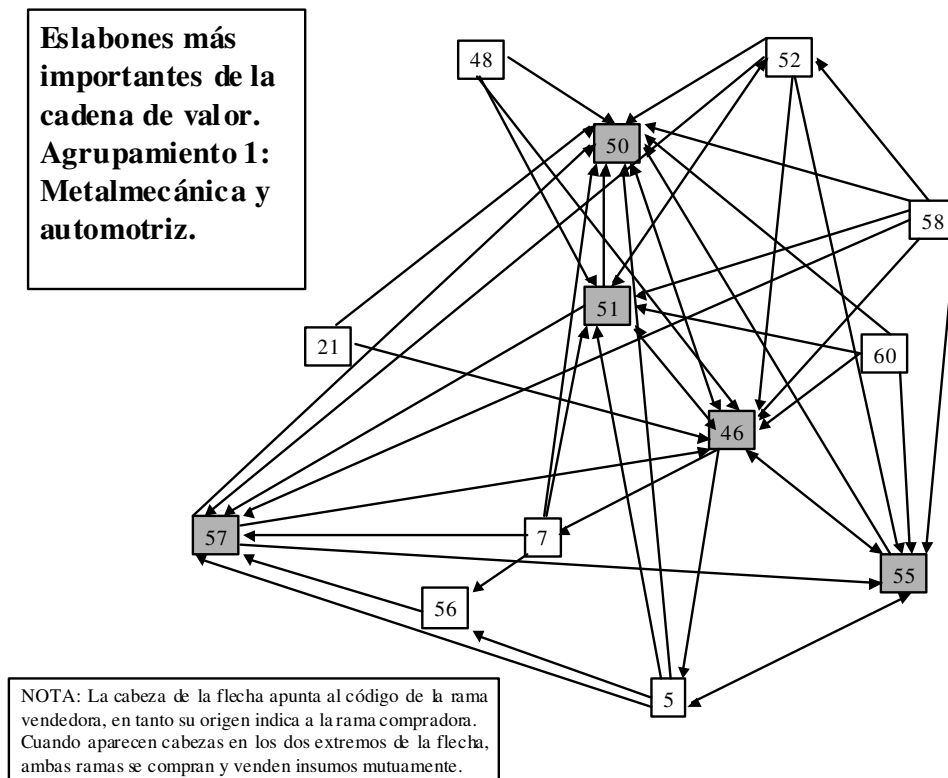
Eslabones más importantes de la cadena de valor. Agrupamiento 1: Metalmecánica y automotriz.

48

52

50

58

51

21

60

46

57

7

55

56

5

NOTA: La cabeza de la flecha apunta al código de la rama vendedora, en tanto su origen indica a la rama compradora. Cuando aparecen cabezas en los dos extremos de la flecha, ambas ramas se compran y venden insumos mutuamente.